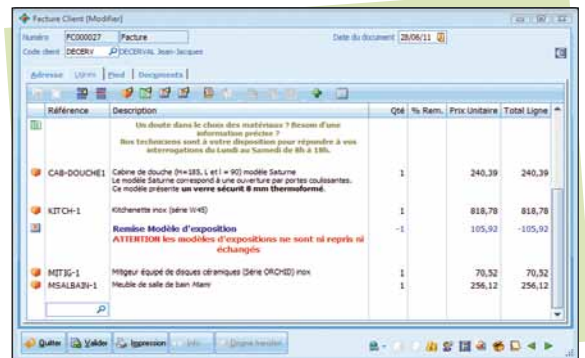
Facture Client (Modifier)

Numéro FC000027 Facture
Code client DECERV DECERVAL Jean-Jacques
Date du document 28/06/11

Adresse Lignes Pied Documents

| Référence | Description | Qté | % Rem. | Prix Unitaire | Total Ligne |
|---|---|---|---|---|---|
| | Un doute dans le choix des matériaux ? Besoin d'une information précise ? Nos techniciens sont à votre disposition pour répondre à vos interrogations du Lundi au Samedi de 8h à 19h. | | | | |
| CAB-DOUCHE1 | Cabine de douche (H=185, L et l = 90) modèle Saturne Le modèle Saturne correspond à une ouverture par portes coulissantes. Ce modèle présente un verre sécurit 8 mm thermoformé. | 1 | | 240,39 | 240,39 |
| KITCH-1 | Kitchenette inox (série W45) | 1 | | 818,78 | 818,78 |
| | Remise Modèle d'exposition ATTENTION les modèles d'expositions ne sont ni repris ni échangés | -1 | | 105,92 | -105,92 |
| MIT3G-1 | Mitigeur équipé de disques céramiques (Série ORCHID) inox | 1 | | 70,52 | 70,52 |
| MSALBAIN-1 | Meuble de salle de bain Atami | 1 | | 256,12 | 256,12 |

Quitter Valider Impression Info Ligne transfert